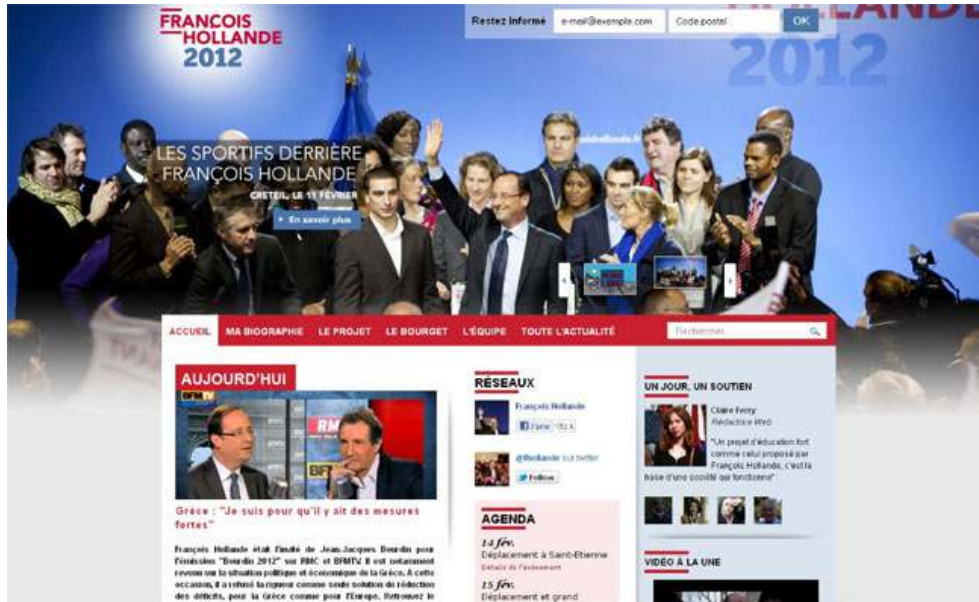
FRANÇOIS HOLLANDE 2012

Restez informé e-mail@exemple.com Code postal OK

HOLLANDE 2012

LES SPORTIFS DERRIÈRE FRANÇOIS HOLLANDE
CRETEIL, LE 11 FÉVRIER
En savoir plus

ACCUEIL MA BIOGRAPHIE LE PROJET LE BOURGET L'ÉQUIPE TOUTE L'ACTUALITÉ Rechercher

AUJOURD'HUI

BFM TV RMC

Grèce : "Je suis pour qu'il y ait des mesures fortes"

François Hollande était l'invité de Jean-Jacques Bourdin pour l'émission "Bourdin 2012" sur RMC et BFMTV. Il est notamment revenu sur la situation politique et économique de la Grèce. A cette occasion, il a refusé la rigueur comme seule solution de réduction des déficits, pour la Grèce comme pour l'Europe. Retrouvez le

RÉSEAUX

François Hollande
J'aime 52 k

@fhollande sur twitter
Follow

AGENDA

14 fév.
Déplacement à Saint-Etienne
Détails de l'événement

15 fév.
Déplacement et grand

UN JOUR, UN SOUTIEN

Claire Ferry
Rédactrice Web

"Un projet d'éducation fort comme celui proposé par François Hollande, c'est la base d'une société qui fonctionne"

VIDÉO À LA UNE